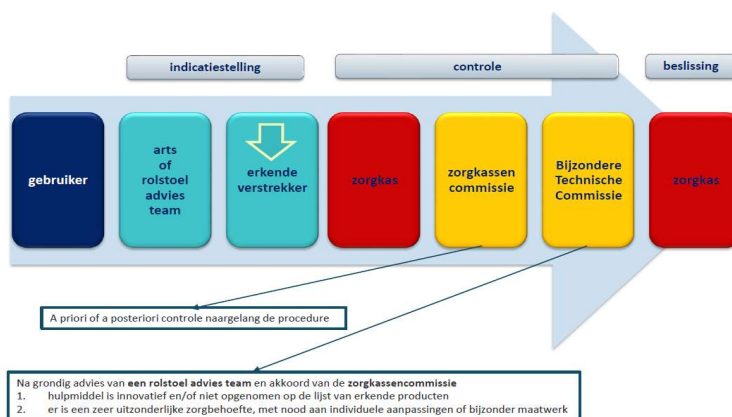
indicatiestelling

controle

beslissing

gebruiker

arts of rolstoel advies team

erkende verstrekker

zorgkas

zorgkassen commissie

Bijzondere Technische Commissie

zorgkas

A priori of a posteriori controle naargelang de procedure

Na grondig advies van **een rolstoel advies team** en akkoord van de **zorgkassencommissie**
1. hulpmiddel is innovatief en/of niet opgenomen op de lijst van erkende producten
2. er is een zeer uitzonderlijke zorgbehoefte, met nood aan individuele aanpassingen of bijzonder maatwerk